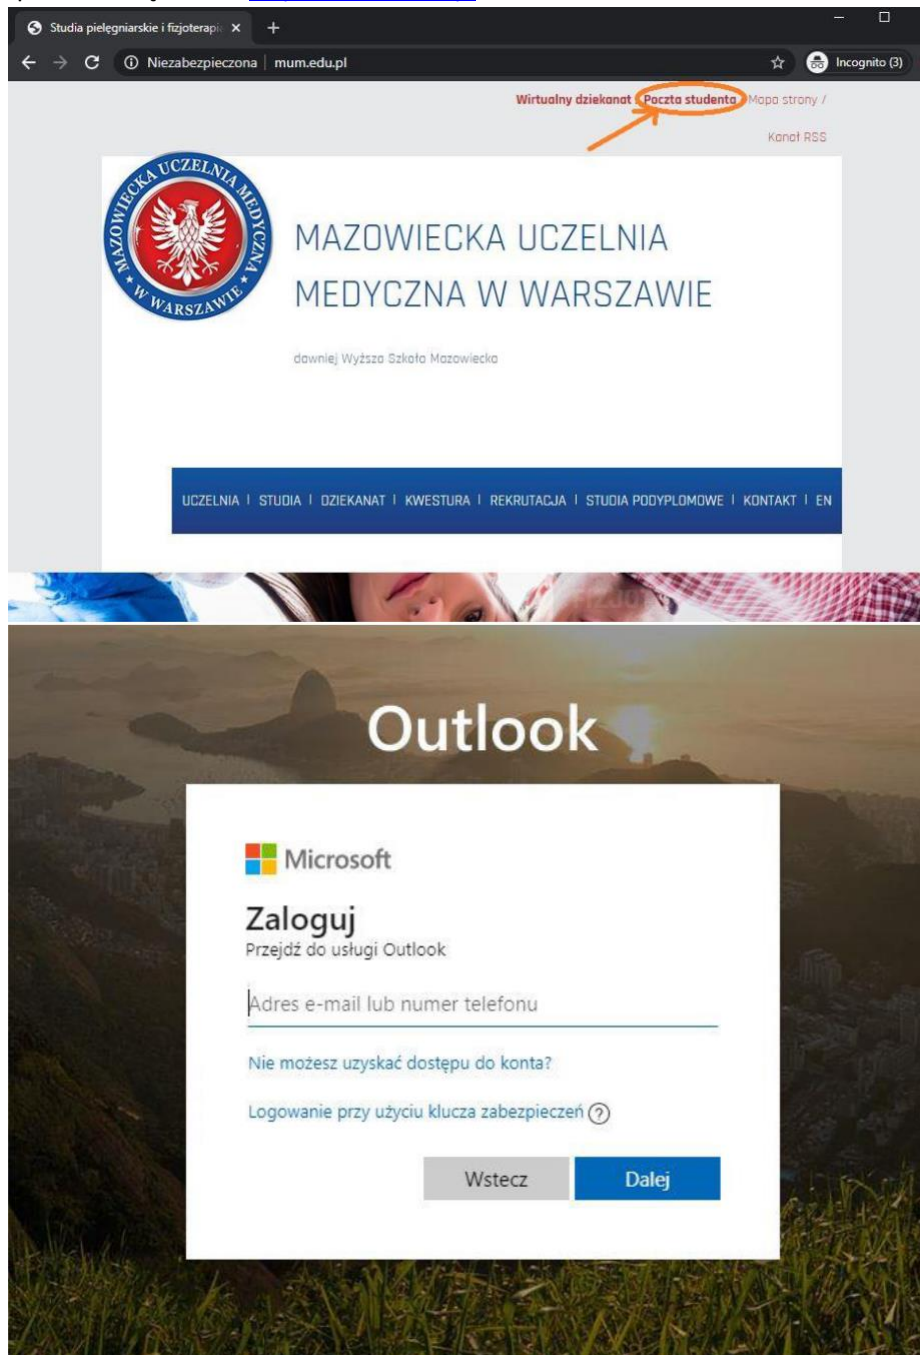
Studia pielęgniarskie i fizjoterapi ×

Niezabezpieczona | mum.edu.pl

Incognito (3)

Wirtualny dziekanat / Poczta studenta / Mapa strony / Kanał RSS

MAZOWIECKA UCZELNIA MEDYCZNA W WARSZAWIE

MAZOWIECKA UCZELNIA MEDYCZNA W WARSZAWIE

dawniej Wyższa Szkoła Mazowiecka

UCZELNIA | STUDIA | DZIEKANAT | KWESTURA | REKRUTACJA | STUDIA PODYPLOMOWE | KONTAKT | EN

Outlook

Microsoft

Zaloguj

Przejdź do usługi Outlook

Adres e-mail lub numer telefonu

Nie możesz uzyskać dostępu do konta?

Logowanie przy użyciu klucza zabezpieczeń ?

Wstecz

Dalej